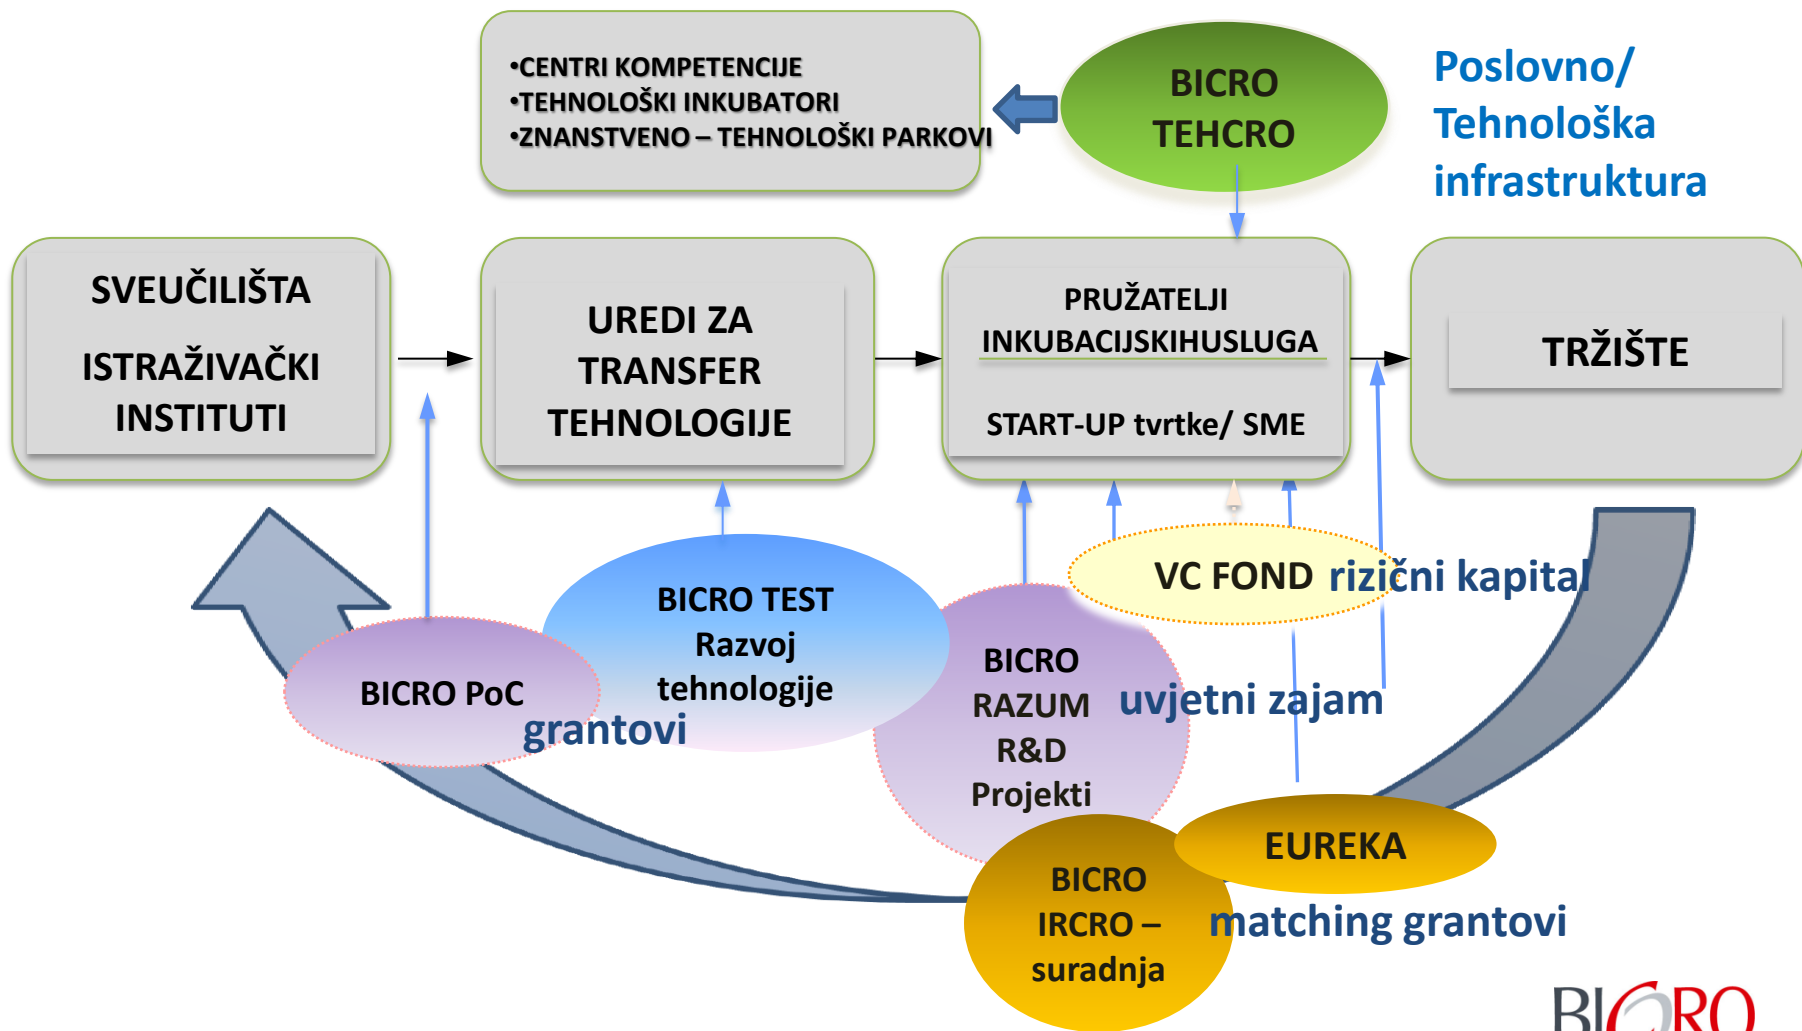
•CENTRI KOMPETENCIJE
•TEHNOLOŠKI INKUBATORI
•ZNANSTVENO – TEHNOLOŠKI PARKOVI

BICRO TEHCRO

Poslovno/ Tehnološka infrastruktura

SVEUČILIŠTA

ISTRAŽIVAČKI INSTITUTI

UREDI ZA TRANSFER TEHNOLOGIJE

PRUŽATELJI INKUBACIJSKIHUSLUGA

START-UP tvrtke/ SME

TRŽIŠTE

VC FOND rizični kapital

BICRO TEST Razvoj tehnologije

BICRO PoC

grantovi

BICRO RAZUM R&D Projekti

uvjetni zajam

EUREKA

BICRO IRCRO – suradnja

matching grantovi

BICRO